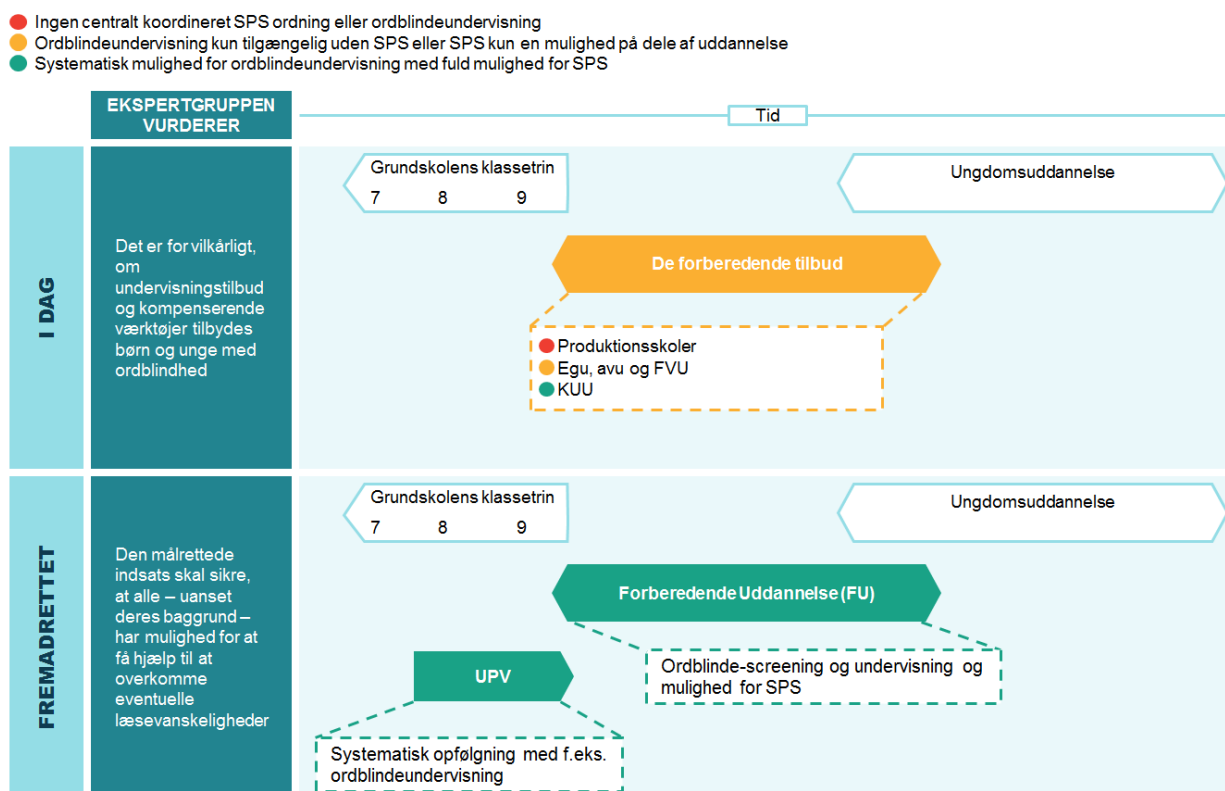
Ingen centralt koordineret SPS ordning eller ordblindeundervisning
Ordblindeundervisning kun tilgængelig uden SPS eller SPS kun en mulighed på dele af uddannelse
Systematisk mulighed for ordblindeundervisning med fuld mulighed for SPS

EKSPERTGRUPPEN VURDERER

Tid

I DAG

Det er for vilkårligt, om undervisningstilbud og kompenserende værktøjer tilbydes børn og unge med ordblindhed

Grundskolens klassetrin
7 8 9

Ungdomsuddannelse

De forberedende tilbud

Produktionsskoler
Egu, avu og FVU
KUU

FREMADRETTET

Den målrettede indsats skal sikre, at alle – uanset deres baggrund – har mulighed for at få hjælp til at overkomme eventuelle læsevanskeligheder

Grundskolens klassetrin
7 8 9

Ungdomsuddannelse

Forberedende Uddannelse (FU)

Ordblinde-screening og undervisning og mulighed for SPS

UPV

Systematisk opfølgning med f.eks. ordblindeundervisning